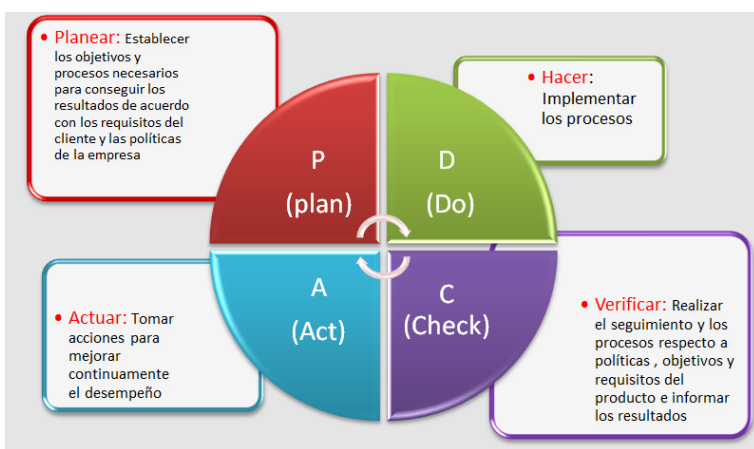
• Planear: Establecer los objetivos y procesos necesarios para conseguir los resultados de acuerdo con los requisitos del cliente y las políticas de la empresa

• Hacer: Implementar los procesos

P
(plan)

D
(Do)

A
(Act)

C
(Check)

• Actuar: Tomar acciones para mejorar continuamente el desempeño

• Verificar: Realizar el seguimiento y los procesos respecto a políticas , objetivos y requisitos del producto e informar los resultados